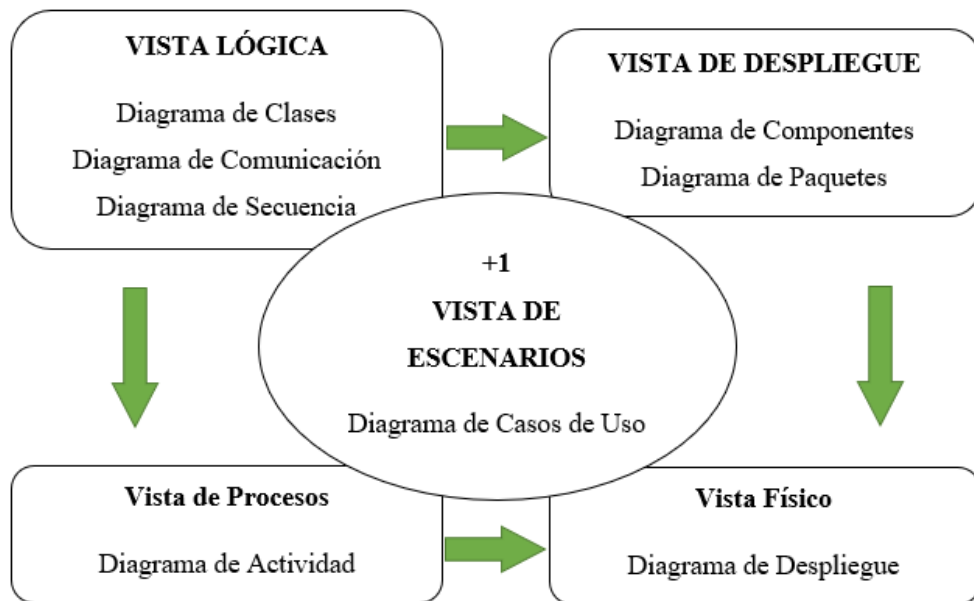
VISTA LÓGICA

Diagrama de Clases
Diagrama de Comunicación
Diagrama de Secuencia

VISTA DE DESPLIEGUE

Diagrama de Componentes
Diagrama de Paquetes

+1
VISTA DE
ESCENARIOS

Diagrama de Casos de Uso

Vista de Procesos

Diagrama de Actividad

Vista Físico

Diagrama de Despliegue